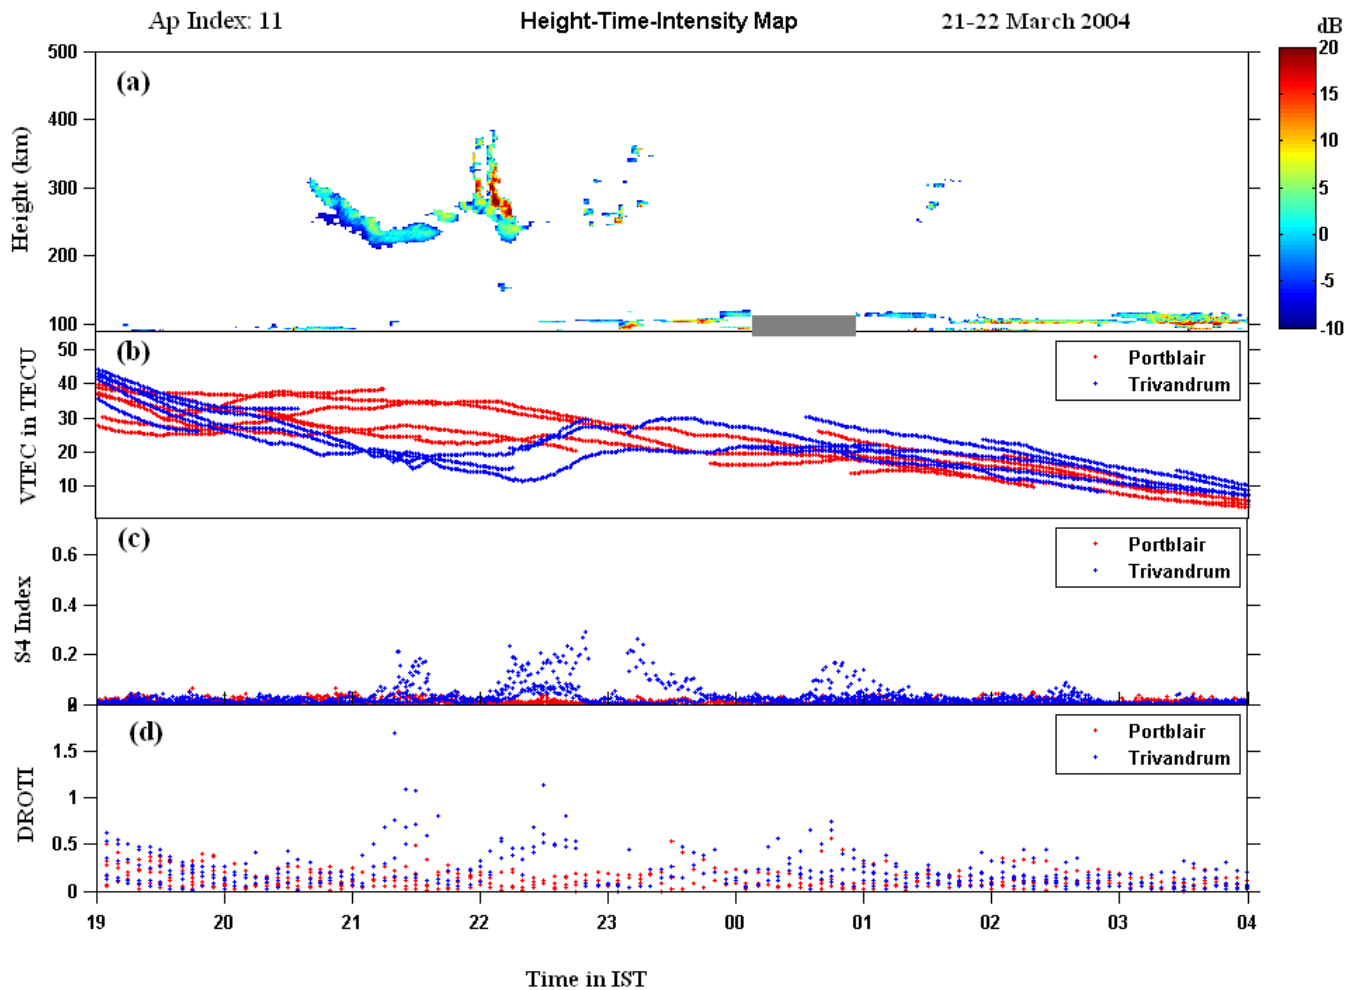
Ap Index: 11 Height-Time-Intensity Map 21-22 March 2004

dB
20
15
10
5
0
-5
-10

(a)
Height (km)
500
400
300
200
100

(b)
VTEC in TECU
50
40
30
20
10
Portblair
Trivandrum

(c)
S4 Index
0.6
0.4
0.2
0
Portblair
Trivandrum

(d)
DROTI
1.5
1
0.5
0
Portblair
Trivandrum

19 20 21 22 23 00 01 02 03 04

Time in IST